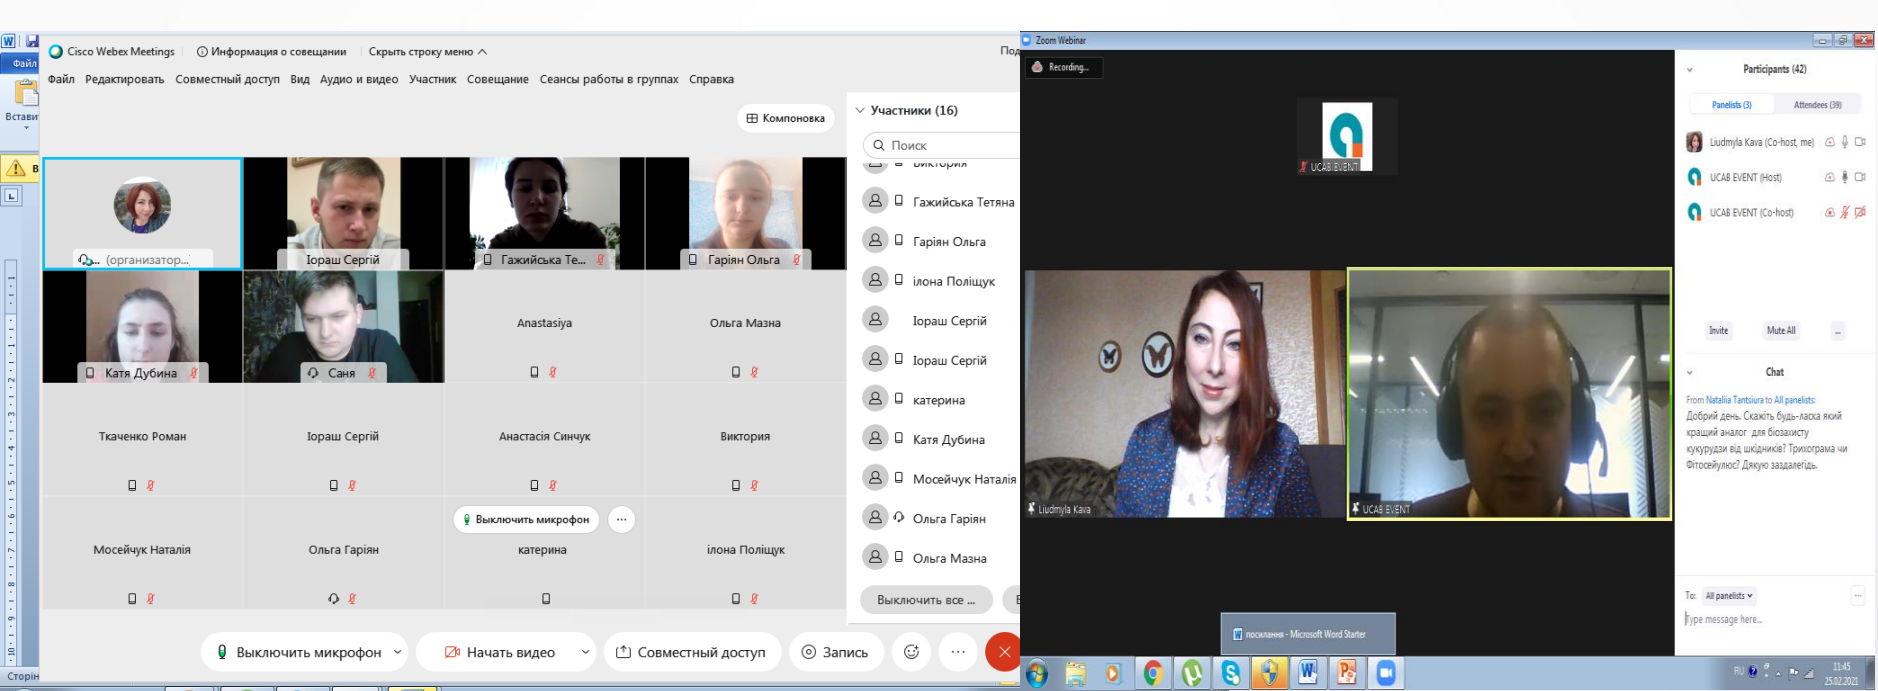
Файл
Вставить
Cisco Webex Meetings  Информация о совещании  Скрыть строку меню
Файл  Редактировать  Совместный доступ  Вид  Аудио и видео  Участник  Совещание  Сеансы работы в группах  Справка
Компоновка
(организатор...
Іораш Сергій
Гажийська Те...
Гаріян Ольга
Катя Дубина
Саня
Anastasiya
Ольга Мазна
Ткаченко Роман
Іораш Сергій
Анастасія Синчук
Виктория
Выключить микрофон
Мосейчук Наталія
Ольга Гаріян
катерина
ілона Поліщук
Участники (16)
Поиск
Гажийська Тетяна
Гаріян Ольга
ілона Поліщук
Іораш Сергій
Іораш Сергій
катерина
Катя Дубина
Мосейчук Наталія
Ольга Гаріян
Ольга Мазна
Выключить все ...
Выключить микрофон  Начать видео  Совместный доступ  Запись
Zoom Webinar
Recording...
UCAB EVENT
Liudmyla Kava
UCAB EVENT
Participants (42)
Panelists (3)  Attendees (39)
Liudmyla Kava (Co-host, me)
UCAB EVENT (Host)
UCAB EVENT (Co-host)
Invite  Mute All
Chat
From Natalia Tantsiura to All panelists:
Добрий день. Скажіть будь-ласка який кращий аналог для біозахисту кукурудзи від шкідників? Трихограма чи Фітосейулюс? Дякую заздалегідь.
To: All panelists
Type message here...
посилання - Microsoft Word Starter
11:45
25.02.2021